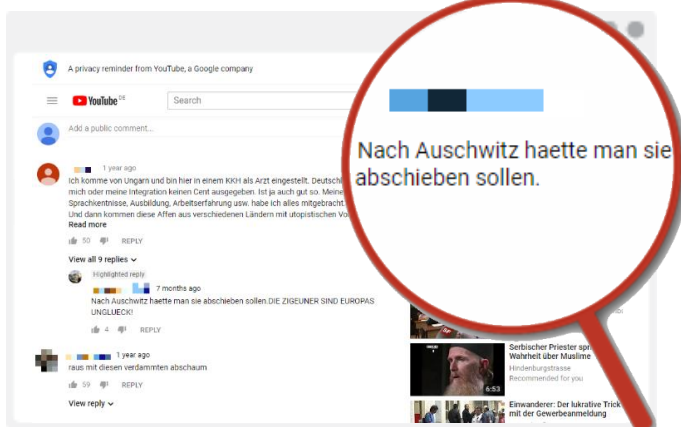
A privacy reminder from YouTube, a Google company

YouTube DE

Search

Add a public comment...

1 year ago

Ich komme von Ungarn und bin hier in einem KKH als Arzt eingestellt. Deutschl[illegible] mich oder meine Integration keinen Cent ausgegeben. Ist ja auch gut so. Meine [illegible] Sprachkentnisse, Ausbildung, Arbeitserfahrung usw. habe ich alles mitgebracht. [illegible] Und dann kommen diese Affen aus verschiedenen Ländern mit utopistischen Vo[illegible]

Read more

50 REPLY

View all 9 replies

Highlighted reply

7 months ago

Nach Auschwitz haette man sie abschieben sollen.DIE ZIGEUNER SIND EUROPAS UNGLUECK!

4 REPLY

1 year ago

raus mit diesen verdammten abschaum

59 REPLY

View reply

Nach Auschwitz haette man sie abschieben sollen.

Serbischer Priester spr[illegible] Wahrheit über Muslime

Hindenburgstrasse

Recommended for you

6:53

Einwanderer: Der lukrative Trick mit der Gewerbeanmeldung